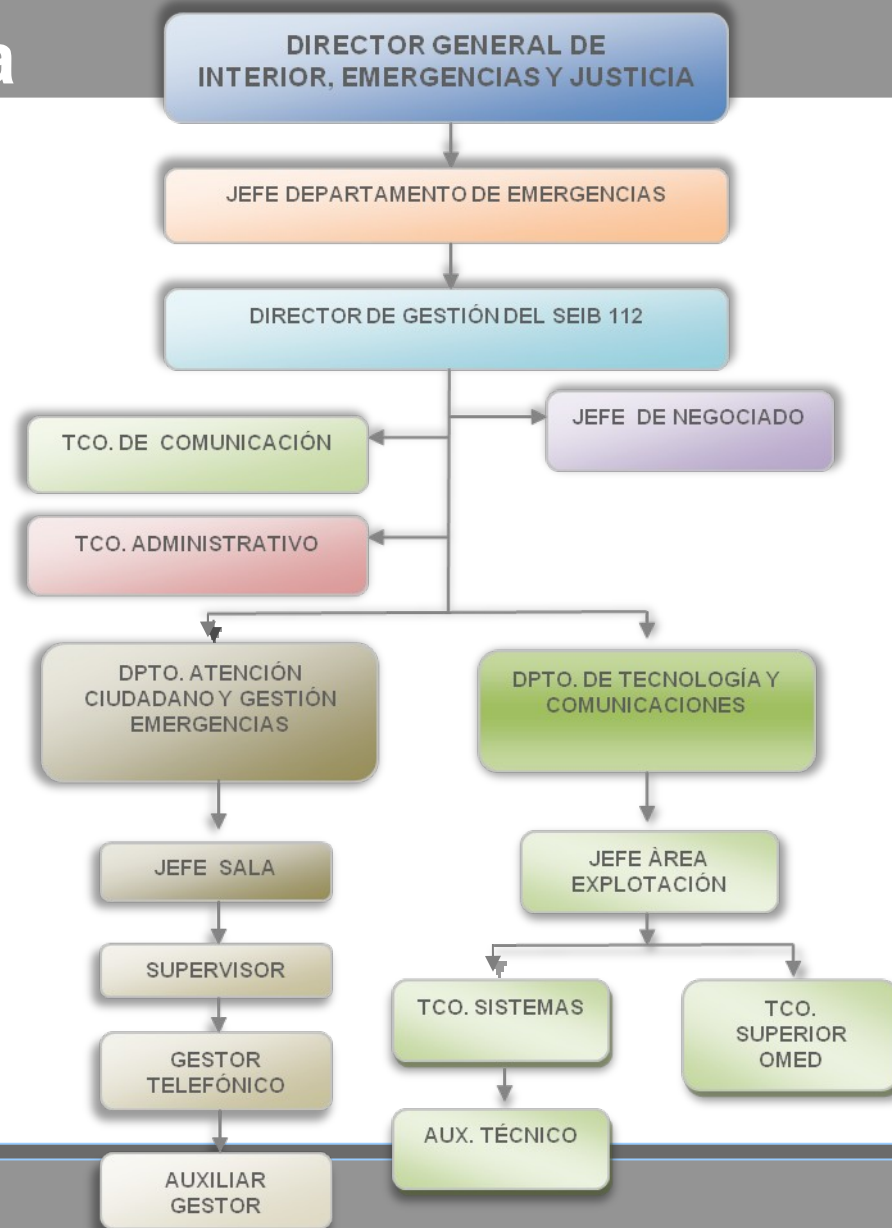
a

DIRECTOR GENERAL DE INTERIOR, EMERGENCIAS Y JUSTICIA

JEFE DEPARTAMENTO DE EMERGENCIAS

DIRECTOR DE GESTIÓN DEL SEIB 112

TCO. DE COMUNICACIÓN

JEFE DE NEGOCIADO

TCO. ADMINISTRATIVO

DPTO. ATENCIÓN CIUDADANO Y GESTIÓN EMERGENCIAS

DPTO. DE TECNOLOGÍA Y COMUNICACIONES

JEFE SALA

JEFE ÀREA EXPLOTACIÓN

SUPERVISOR

TCO. SISTEMAS

TCO. SUPERIOR OMED

GESTOR TELEFÓNICO

AUX. TÉCNICO

AUXILIAR GESTOR